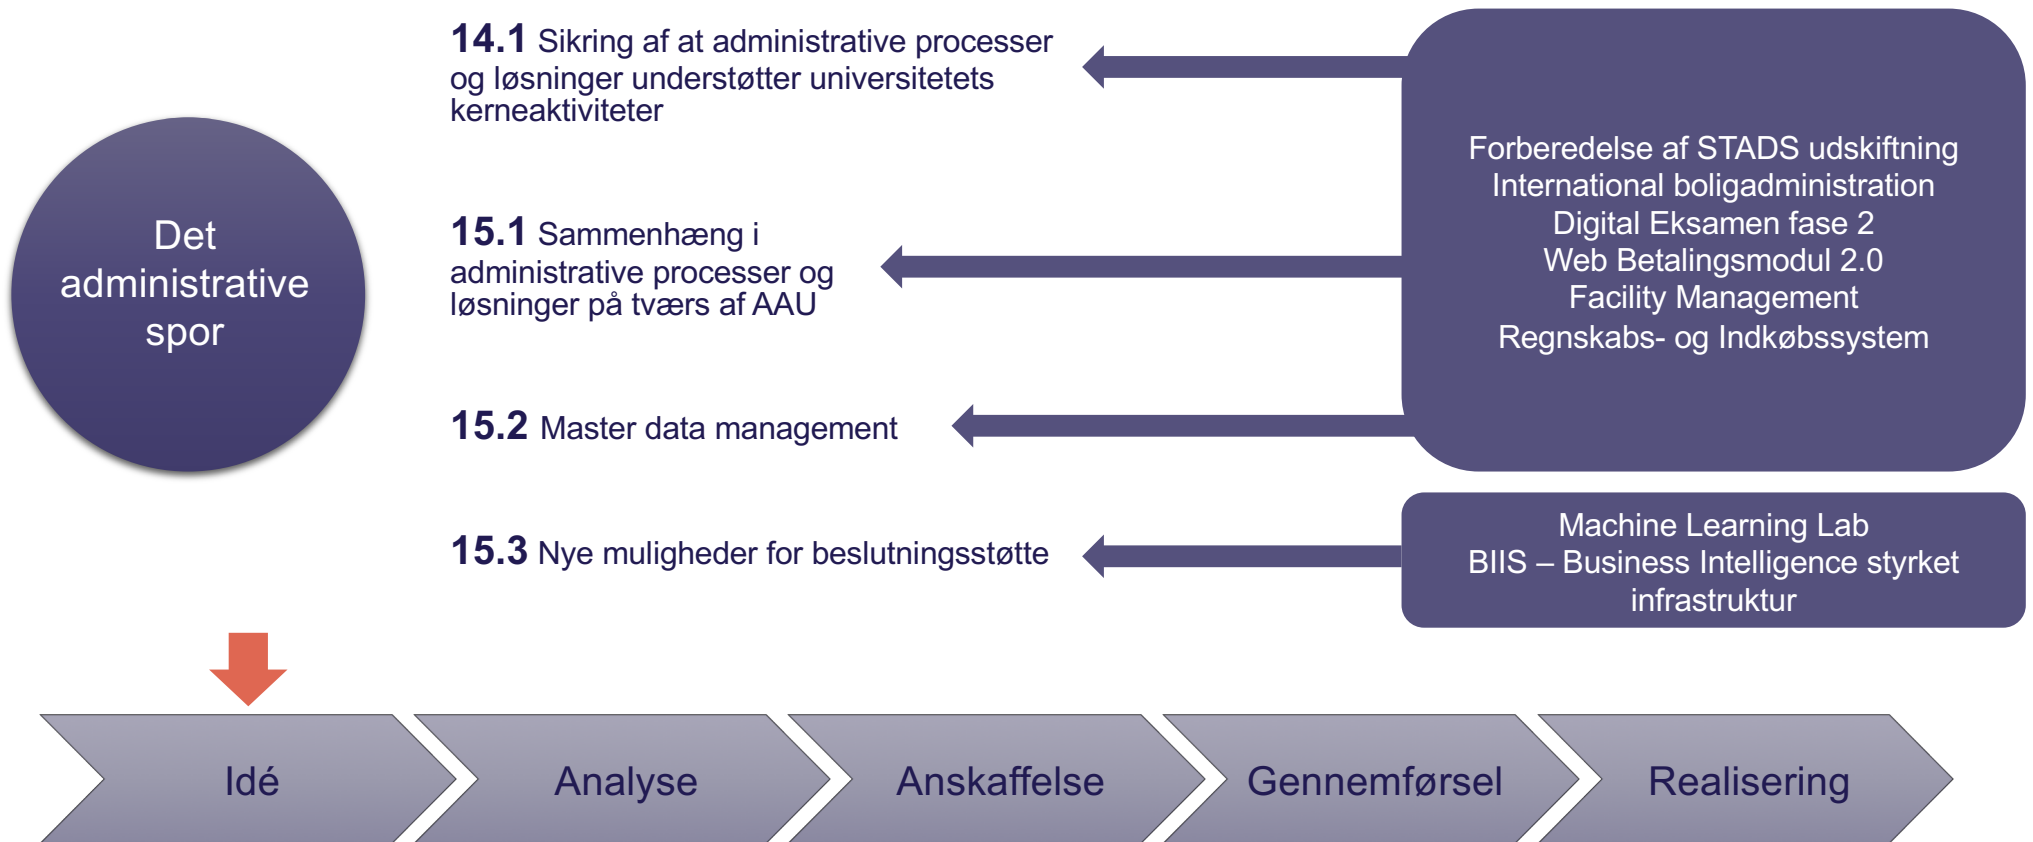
Det administrative spor

**14.1** Sikring af at administrative processer og løsninger understøtter universitetets kerneaktiviteter

**15.1** Sammenhæng i administrative processer og løsninger på tværs af AAU

**15.2** Master data management

**15.3** Nye muligheder for beslutningsstøtte

Forberedelse af STADS udskiftning
International boligadministration
Digital Eksamen fase 2
Web Betalingsmodul 2.0
Facility Management
Regnskabs- og Indkøbssystem

Machine Learning Lab
BIIS – Business Intelligence styrket infrastruktur

Idé

Analyse

Anskaffelse

Gennemførsel

Realisering